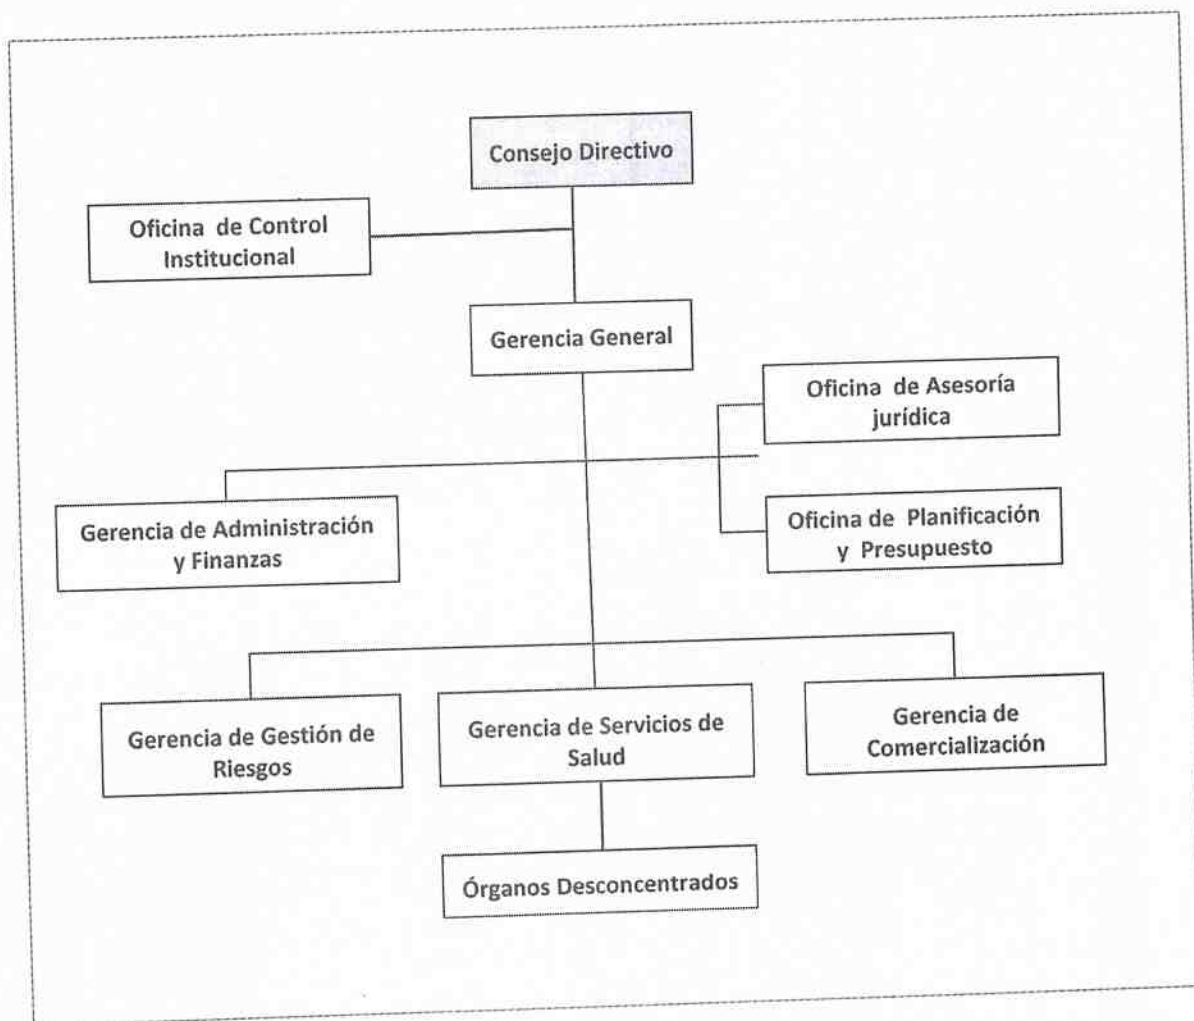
Consejo Directivo

Oficina de Control Institucional

Gerencia General

Oficina de Asesoría jurídica

Gerencia de Administración y Finanzas

Oficina de Planificación y Presupuesto

Gerencia de Gestión de Riesgos

Gerencia de Servicios de Salud

Gerencia de Comercialización

Órganos Desconcentrados